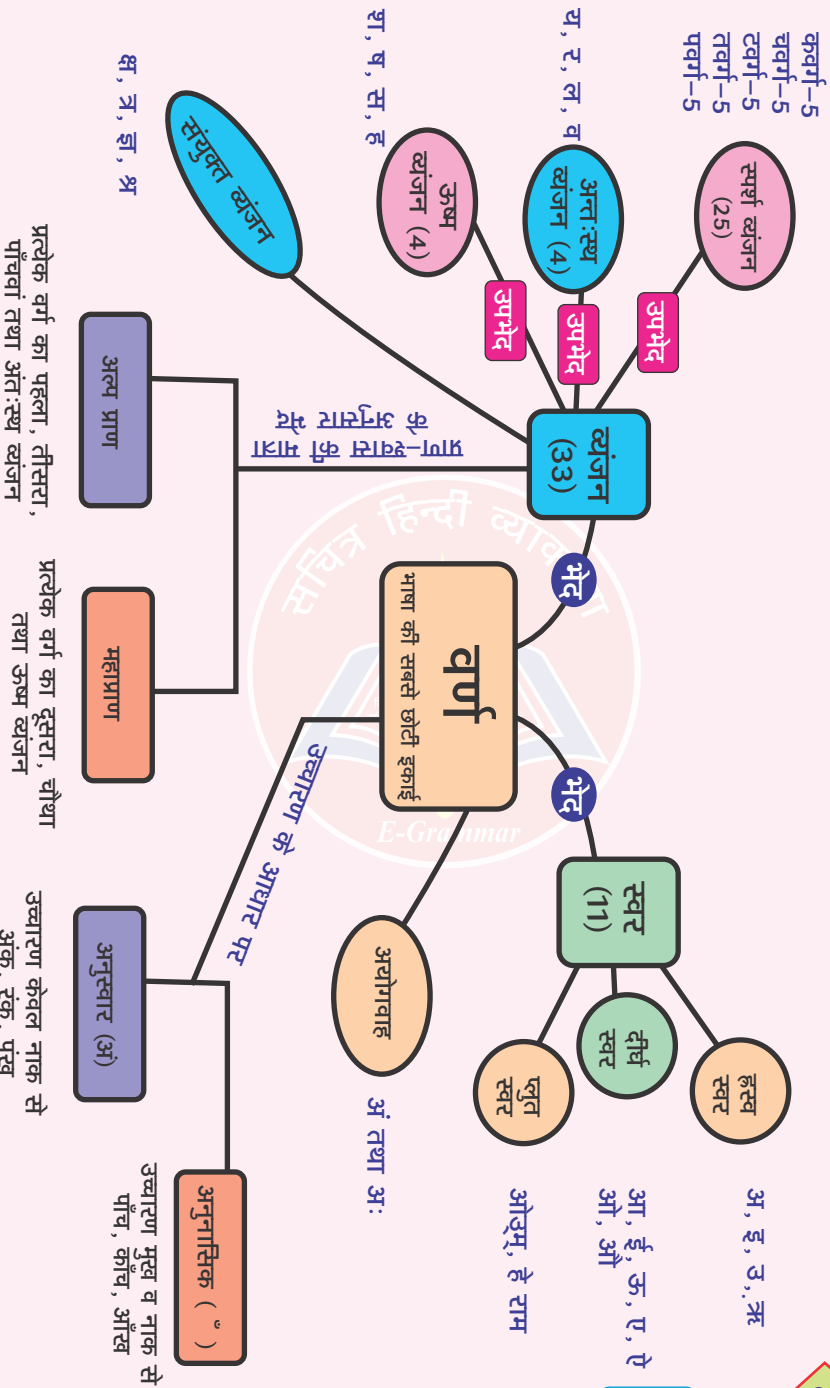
वर्ण
भाषा की सबसे छोटी इकाई

भेद

व्यंजन (33)

उपभेद

स्पर्श व्यंजन (25)

कवर्ग–5
चवर्ग–5
टवर्ग–5
तवर्ग–5
पवर्ग–5

उपभेद

अन्तःस्थ व्यंजन (4)

य, र, ल, व

उपभेद

ऊष्म व्यंजन (4)

श, ष, स, ह

संयुक्त व्यंजन

क्ष, त्र, ज्ञ, श्र

प्राण–वायु की मात्रा के आधार पर

अल्प प्राण

प्रत्येक वर्ग का पहला, तीसरा, पाँचवां तथा अंतःस्थ व्यंजन

महाप्राण

प्रत्येक वर्ग का दूसरा, चौथा तथा ऊष्म व्यंजन

भेद

स्वर (11)

ह्रस्व स्वर

अ, इ, उ, ऋ

दीर्घ स्वर

आ, ई, ऊ, ए, ऐ ओ, औ

प्लुत स्वर

ओ३म्, हे राम

अयोगवाह

अं तथा अः

उच्चारण के आधार पर

अनुस्वार (अं)

उच्चारण केवल नाक से अंक, रंक, पंख

अनुनासिक ( ँ )

उच्चारण मुख व नाक से पाँच, काँच, आँख

सचित्र हिन्दी व्याकरण
E-Grammar